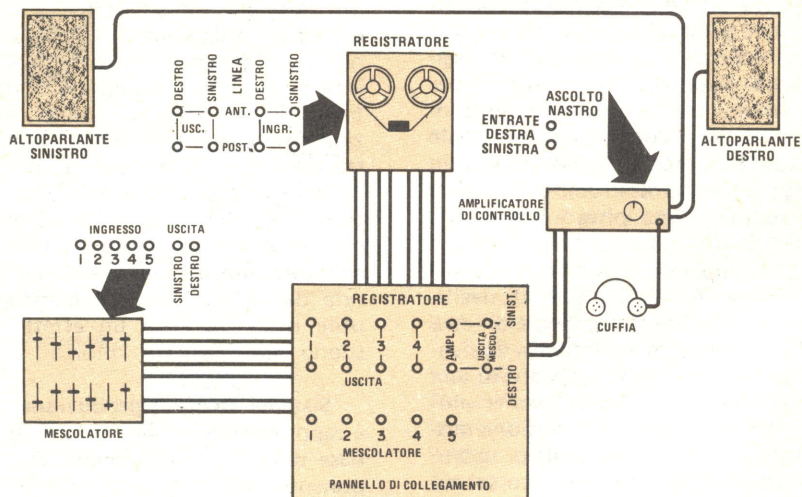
ALTOPARLANTE SINISTRO

DESTRO
SINISTRO
LINEA
DESTRO
SINISTRO
ANT.
USC.
INGR.
POST.

REGISTRATORE

ASCOLTO NASTRO
ENTRATE DESTRA SINISTRA

ALTOPARLANTE DESTRO

AMPLIFICATORE DI CONTROLLO

INGRESSO
1 2 3 4 5
USCITA
SINISTRO DESTRO

CUFFIA

REGISTRATORE
1 2 3 4
USCITA
AMPL.
USCITA MESCOL.
SINIST.
DESTRO
1 2 3 4 5
MESCOLATORE

MESCOLATORE

PANNELLO DI COLLEGAMENTO